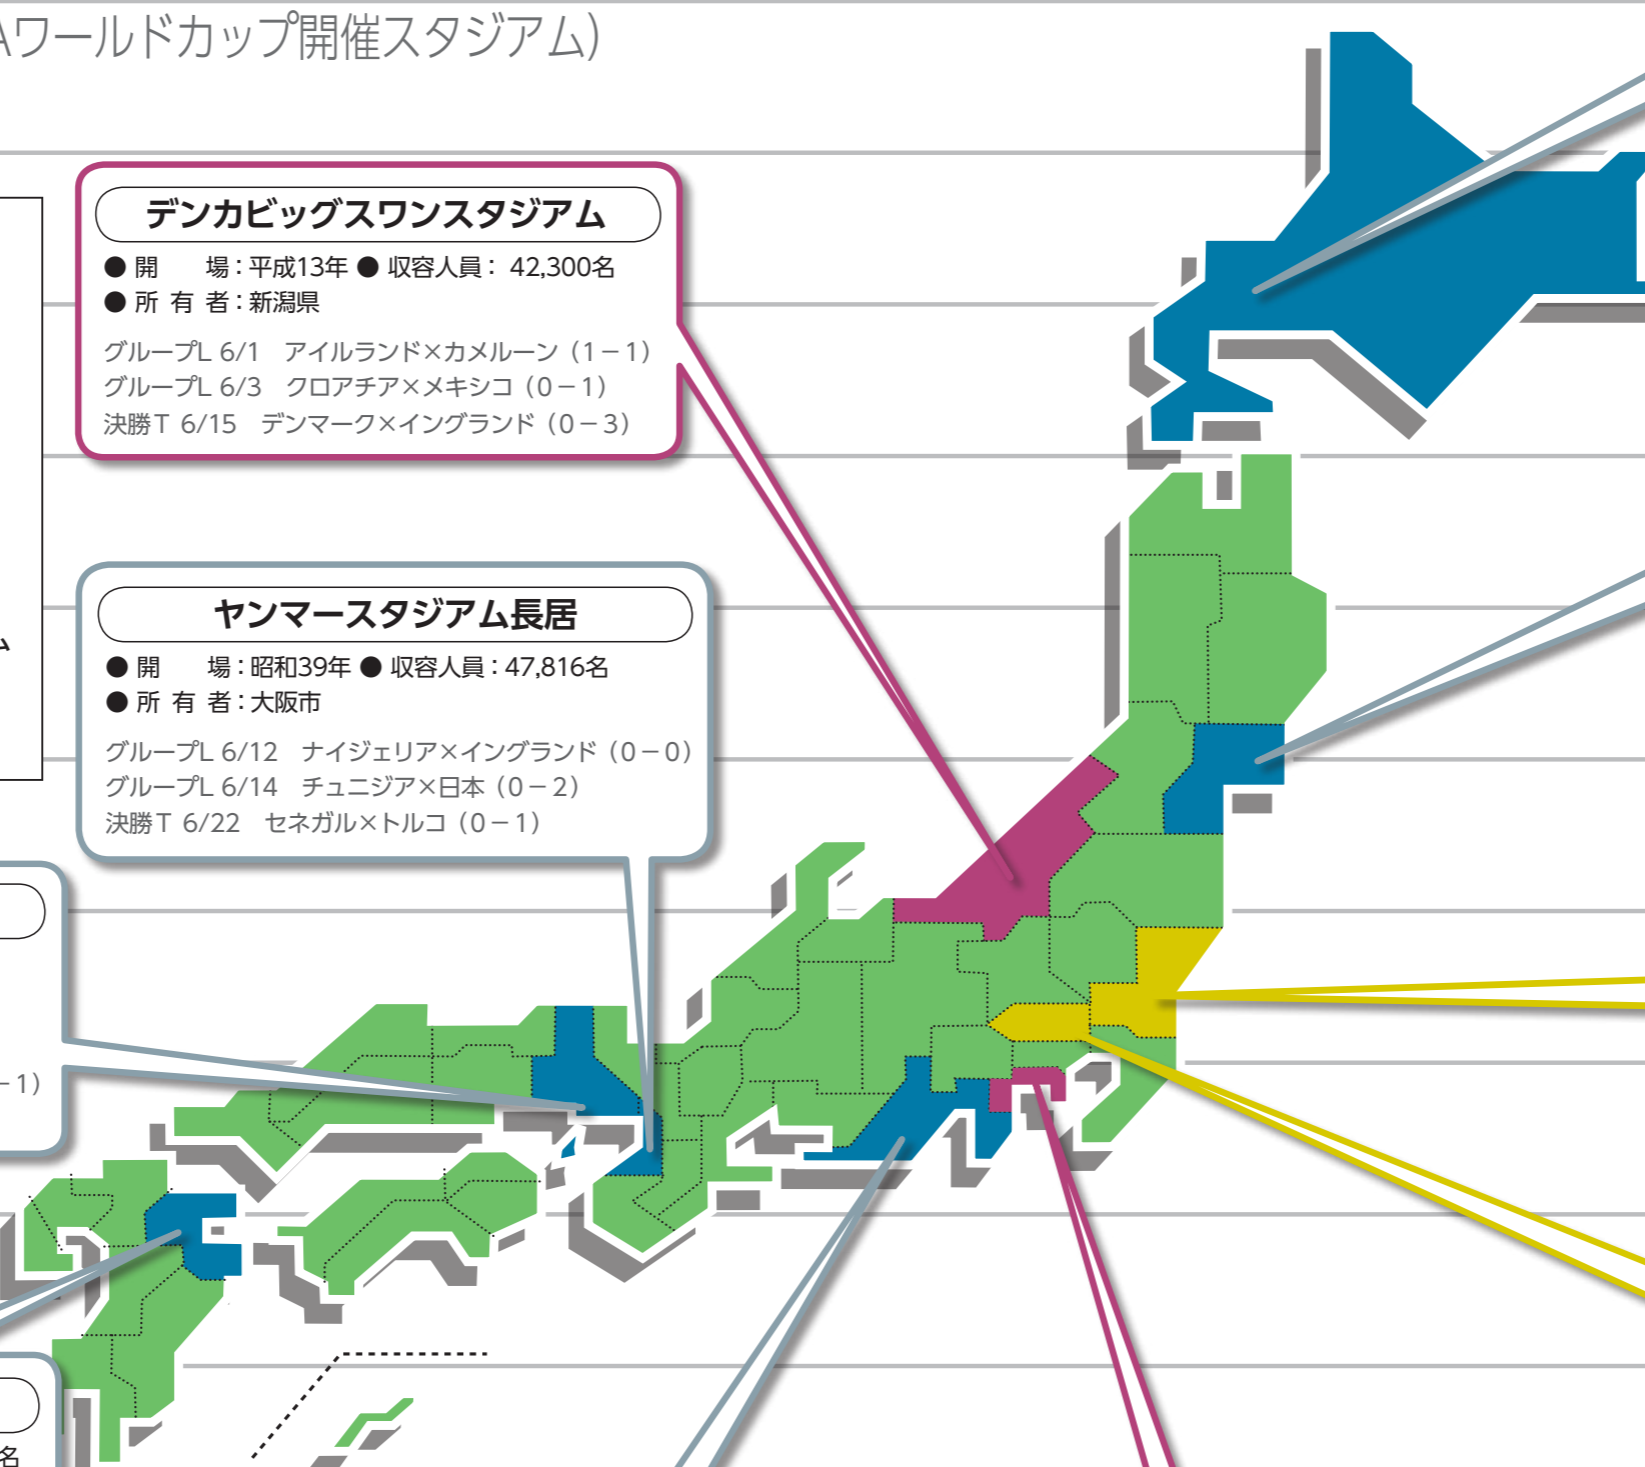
Aワールドカップ開催スタジアム)

デンカビッグスワンスタジアム
● 開　場：平成13年 ● 収容人員： 42,300名
● 所 有 者：新潟県
グループL 6/1　アイルランド×カメルーン（1－1）
グループL 6/3　クロアチア×メキシコ（0－1）
決勝T 6/15　デンマーク×イングランド（0－3）

ヤンマースタジアム長居
● 開　場：昭和39年 ● 収容人員：47,816名
● 所 有 者：大阪市
グループL 6/12　ナイジェリア×イングランド（0－0）
グループL 6/14　チュニジア×日本（0－2）
決勝T 6/22　セネガル×トルコ（0－1）

－1）

名